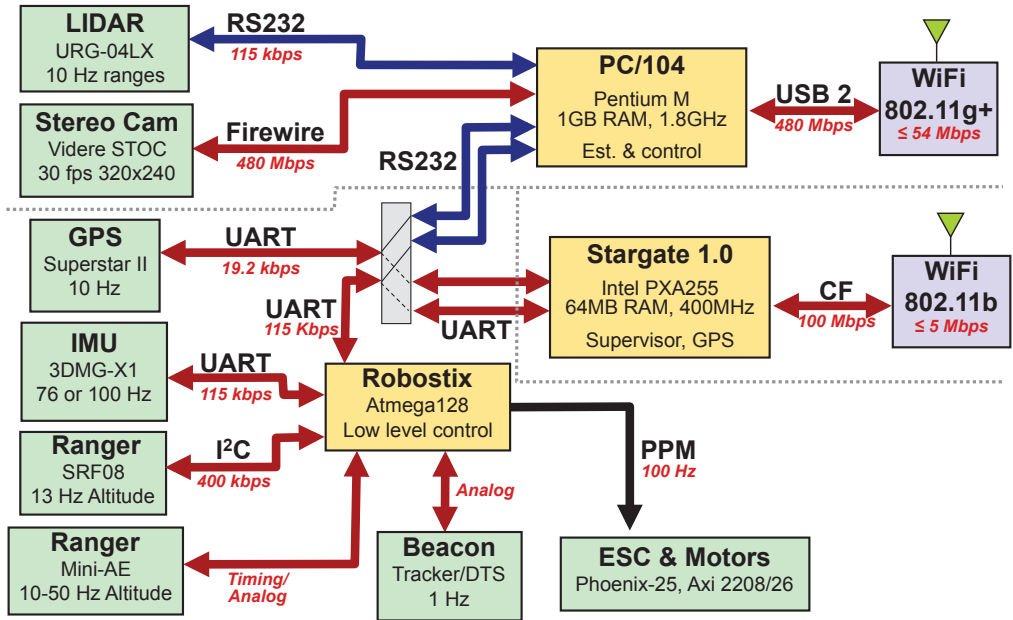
LIDAR
URG-04LX
10 Hz ranges

RS232
115 kbps

Stereo Cam
Videre STOC
30 fps 320x240

Firewire
480 Mbps

PC/104
Pentium M
1GB RAM, 1.8GHz
Est. & control

USB 2
480 Mbps

WiFi
802.11g+
≤ 54 Mbps

RS232

GPS
Superstar II
10 Hz

UART
19.2 kbps

UART
115 Kbps

Stargate 1.0
Intel PXA255
64MB RAM, 400MHz
Supervisor, GPS

UART

CF
100 Mbps

WiFi
802.11b
≤ 5 Mbps

IMU
3DMG-X1
76 or 100 Hz

UART
115 kbps

Robostix
Atmega128
Low level control

Ranger
SRF08
13 Hz Altitude

I$^2$C
400 kbps

PPM
100 Hz

Analog

Ranger
Mini-AE
10-50 Hz Altitude

Timing/
Analog

Beacon
Tracker/DTS
1 Hz

ESC & Motors
Phoenix-25, Axi 2208/26